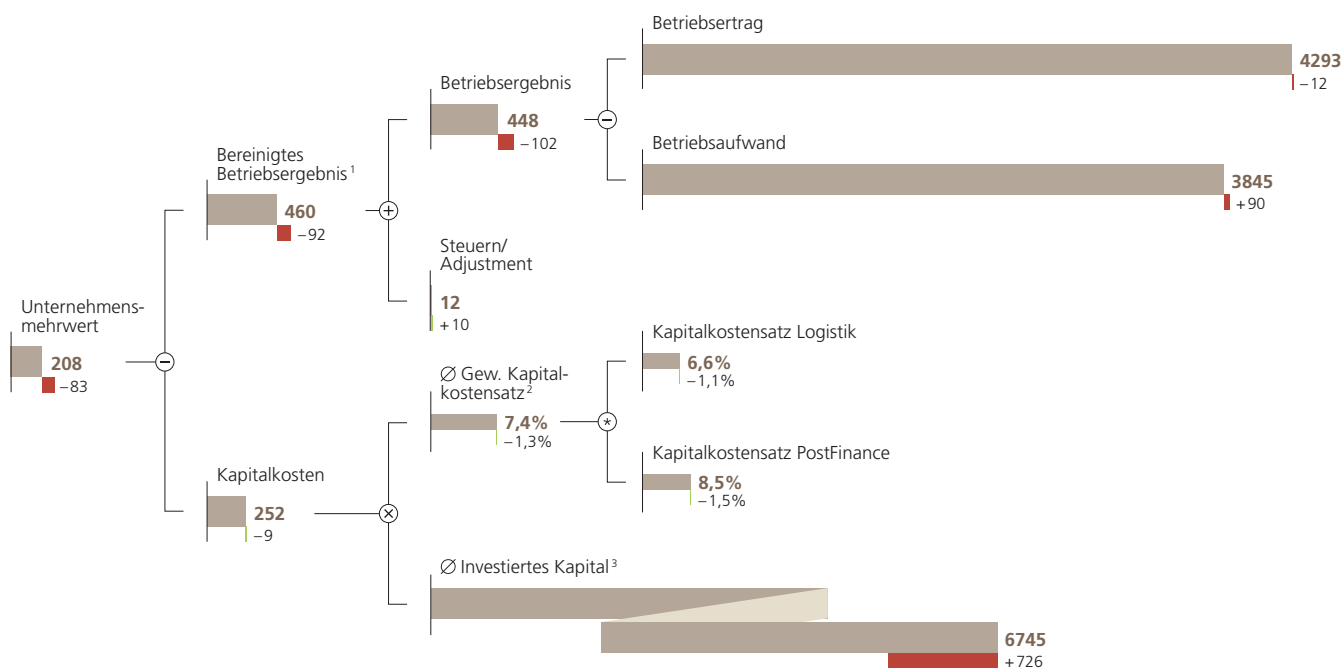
Betriebsertrag

4293
–12

Betriebsergebnis

448
–102

Betriebsaufwand

3845
+90

Bereinigtes Betriebsergebnis $^1$

460
–92

Steuern/ Adjustment

12
+10

Unternehmensmehrwert

208
–83

Kapitalkosten Logistik

Kapitalkostensatz Logistik

6,6%
–1,1%

∅ Gew. Kapitalkostensatz $^2$

7,4%
–1,3%

Kapitalkostensatz PostFinance

8,5%
–1,5%

Kapitalkosten

252
–9

∅ Investiertes Kapital $^3$

6745
+726